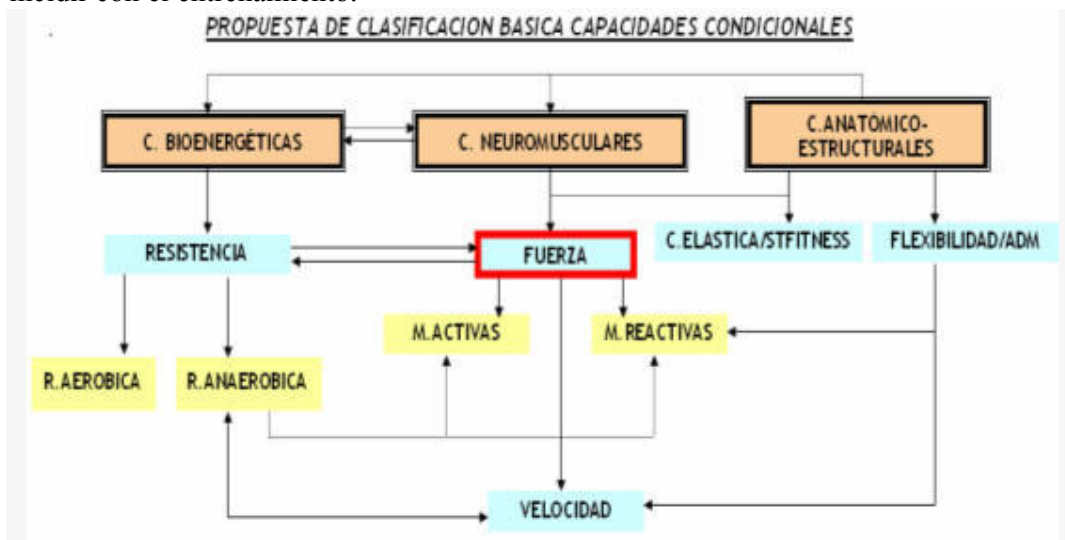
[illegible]

PROPUESTA DE CLASIFICACION BASICA CAPACIDADES CONDICIONALES

C. BIOENERGÉTICAS

C. NEUROMUSCULARES

C.ANATOMICO-ESTRUCTURALES

RESISTENCIA

FUERZA

C.ELASTICA/STFITNESS

FLEXIBILIDAD/ADM

M.ACTIVAS

M.REACTIVAS

R.AEROBICA

R.ANAEROBICA

VELOCIDAD